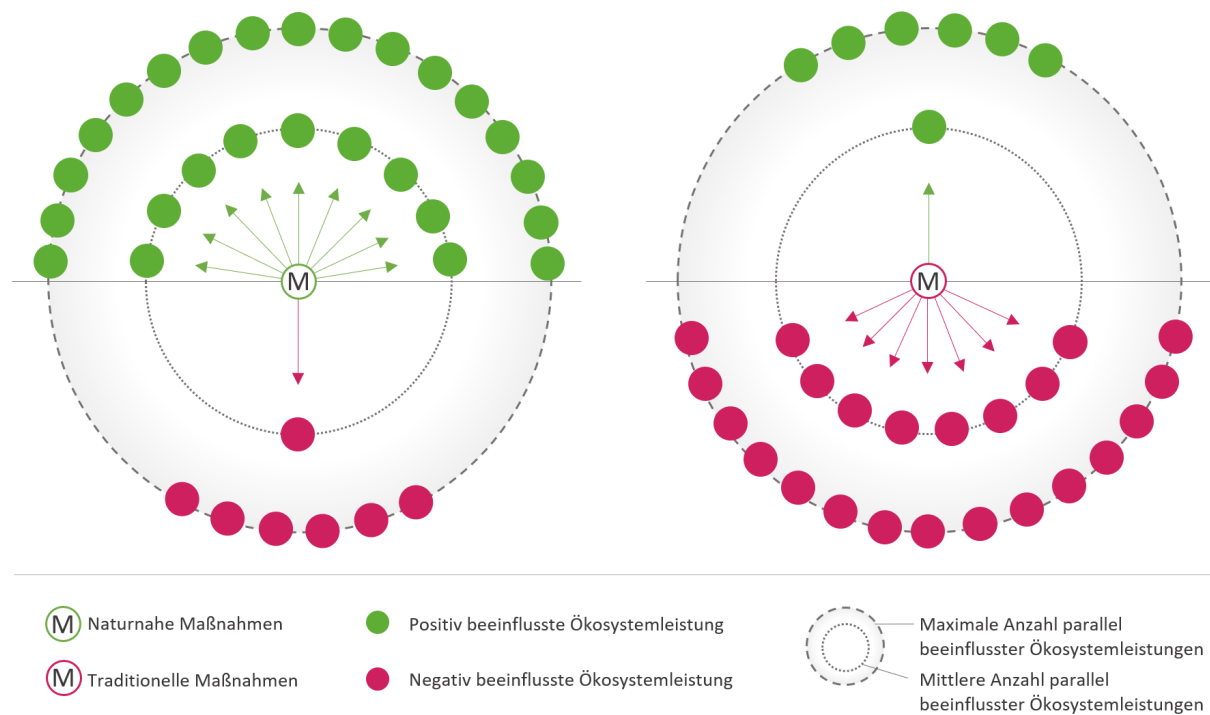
M

M

M Naturnahe Maßnahmen

M Traditionelle Maßnahmen

Positiv beeinflusste Ökosystemleistung

Negativ beeinflusste Ökosystemleistung

Maximale Anzahl parallel beeinflusster Ökosystemleistungen

Mittlere Anzahl parallel beeinflusster Ökosystemleistungen